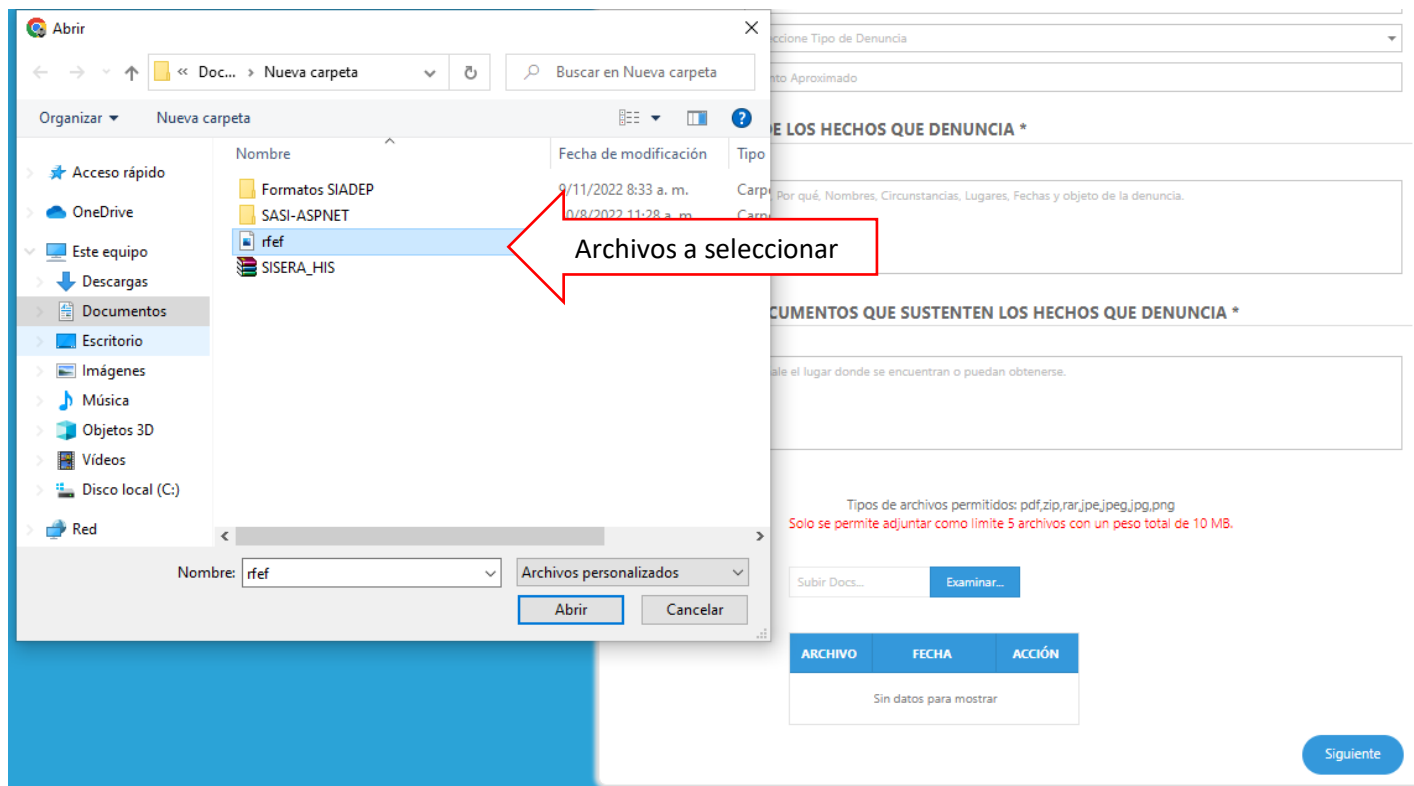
Abrir

« Doc... › Nueva carpeta

Buscar en Nueva carpeta

Organizar ▾ Nueva carpeta

Acceso rápido
OneDrive
Este equipo
Descargas
Documentos
Escritorio
Imágenes
Música
Objetos 3D
Vídeos
Disco local (C:)
Red

| Nombre | Fecha de modificación | Tipo |
|---|---|---|
| Formatos SIADEP | 9/11/2022 8:33 a. m. | Carp |
| SASI-ASPNET | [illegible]0/8/2022 11:28 a. m. | Carp |
| rfef | | |
| SISERA_HIS | | |

Archivos a seleccionar

Nombre: rfef

Archivos personalizados

Abrir Cancelar

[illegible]ccione Tipo de Denuncia

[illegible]nto Aproximado

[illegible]E LOS HECHOS QUE DENUNCIA *

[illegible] Por qué, Nombres, Circunstancias, Lugares, Fechas y objeto de la denuncia.

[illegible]CUMENTOS QUE SUSTENTEN LOS HECHOS QUE DENUNCIA *

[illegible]ale el lugar donde se encuentran o puedan obtenerse.

Tipos de archivos permitidos: pdf,zip,rar,jpe,jpeg,jpg,png

Solo se permite adjuntar como límite 5 archivos con un peso total de 10 MB.

Subir Docs... Examinar...

| ARCHIVO | FECHA | ACCIÓN |
|---|---|---|
| Sin datos para mostrar | | |

Siguiente